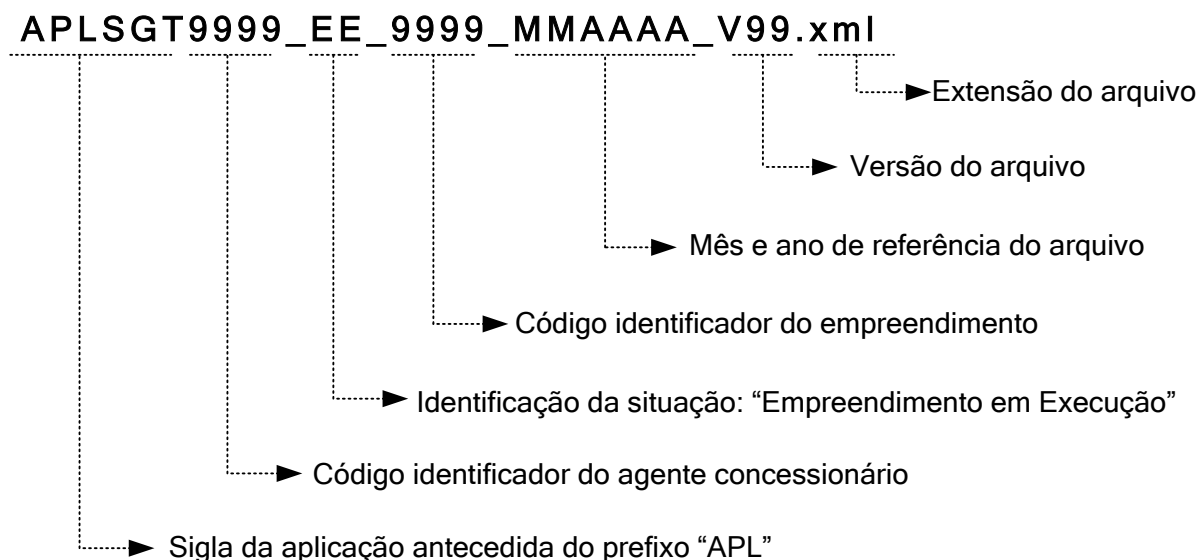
APLSGT9999_EE_9999_MMAAAA_V99.xml

Extensão do arquivo

Versão do arquivo

Mês e ano de referência do arquivo

Código identificador do empreendimento

Identificação da situação: “Empreendimento em Execução”

Código identificador do agente concessionário

Sigla da aplicação antecedida do prefixo “APL”